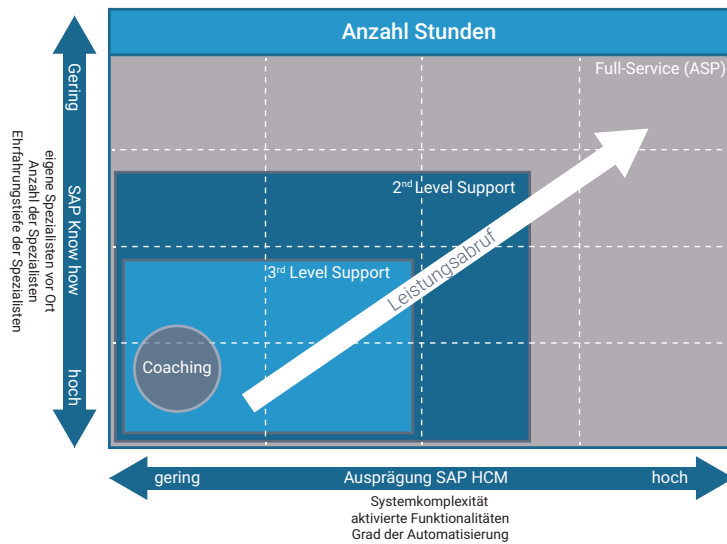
Anzahl Stunden

Full-Service (ASP)

2nd Level Support

3rd Level Support

Leistungsabruf

Coaching

Gering

SAP Know how

hoch

eigene Spezialisten vor Ort
Anzahl der Spezialisten
Erfahrungstiefe der Spezialisten

gering

Ausprägung SAP HCM

hoch

Systemkomplexität
aktivierte Funktionalitäten
Grad der Automatisierung